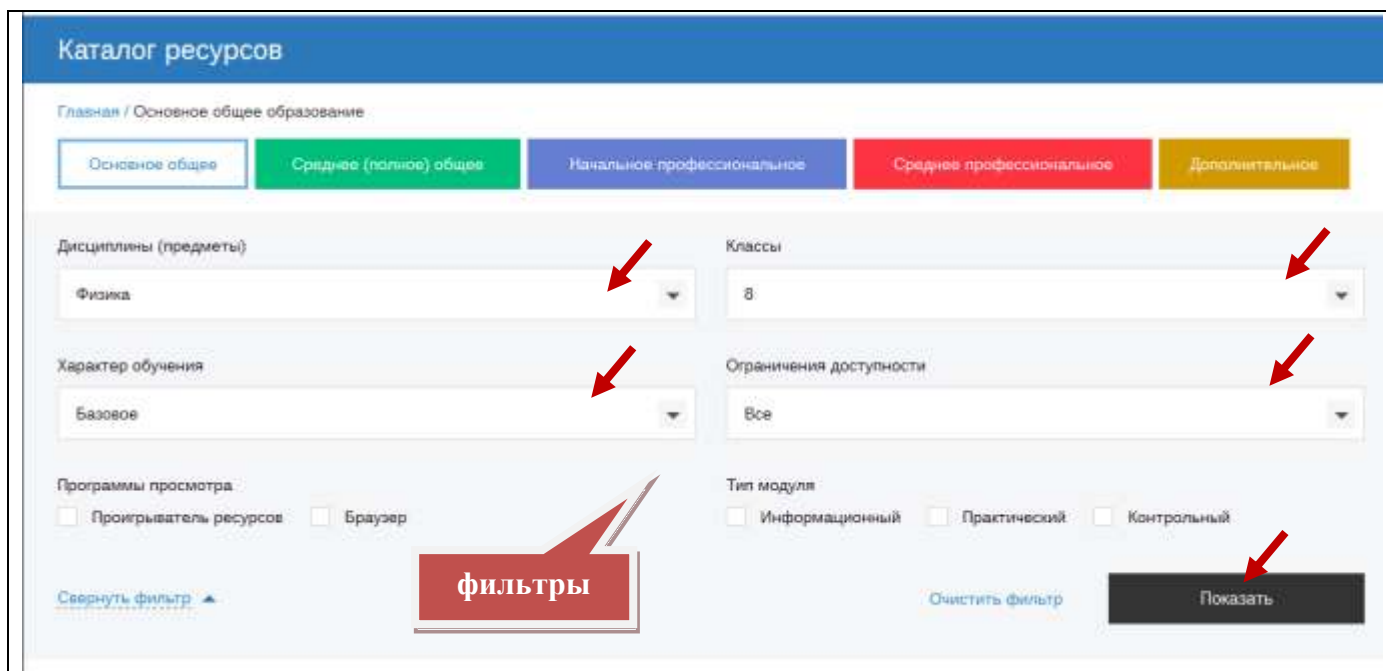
Каталог ресурсов

Главная / Основное общее образование

Основное общее | Среднее (полное) общее | Начальное профессиональное | Среднее профессиональное | Дополнительное

Дисциплины (предметы)
Физика

Классы
8

Характер обучения
Базовое

Ограничения доступности
Все

Программы просмотра
Проигрыватель ресурсов
Браузер

Тип модуля
Информационный
Практический
Контрольный

фильтры

Свернуть фильтр
Очистить фильтр
Показать